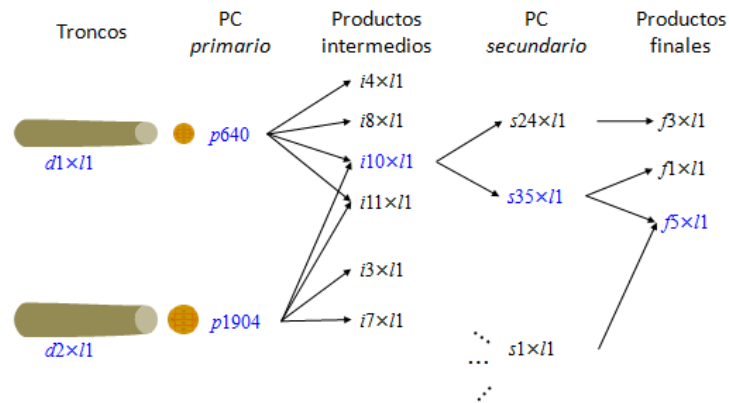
Troncos

PC
*primario*

Productos intermedios

PC
*secundario*

Productos finales

$d1 \times l1$

$p640$

$i4 \times l1$

$i8 \times l1$

$i10 \times l1$

$i11 \times l1$

$s24 \times l1$

$f3 \times l1$

$s35 \times l1$

$f1 \times l1$

$f5 \times l1$

$i3 \times l1$

$d2 \times l1$

$p1904$

$i7 \times l1$

$\vdots$

$\cdots$

$s1 \times l1$

$\vdots$